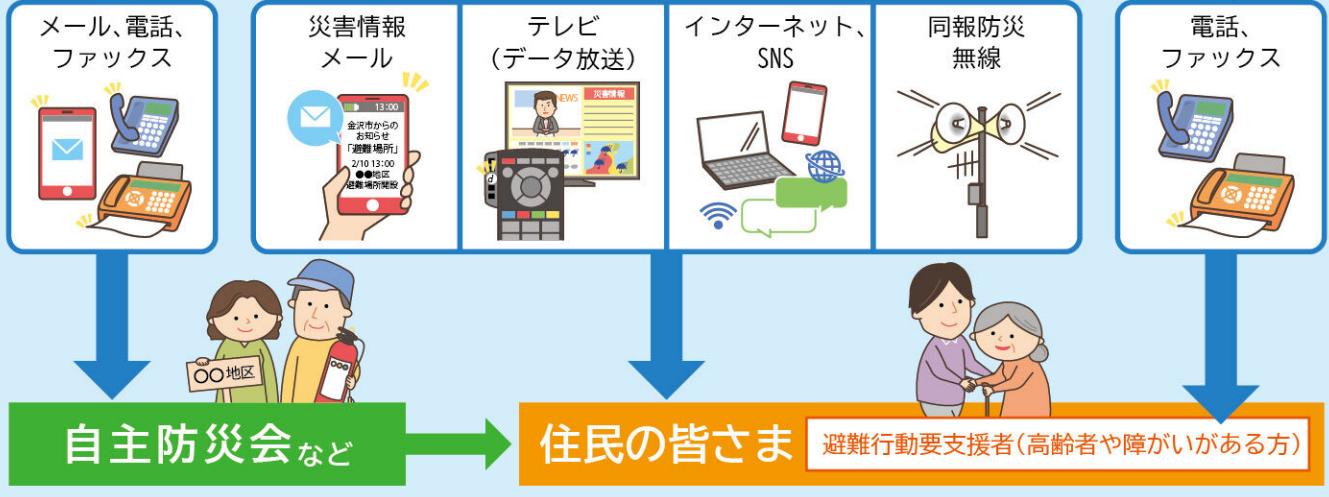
メール、電話、ファックス

災害情報メール

13:00
金沢市からのお知らせ
「避難場所」
2/10 13:00
●●地区
避難場所開設

テレビ（データ放送）

NEWS
災害情報

インターネット、SNS

同報防災無線

電話、ファックス

〇〇地区

自主防災会など

住民の皆さま

避難行動要支援者（高齢者や障がいがある方）